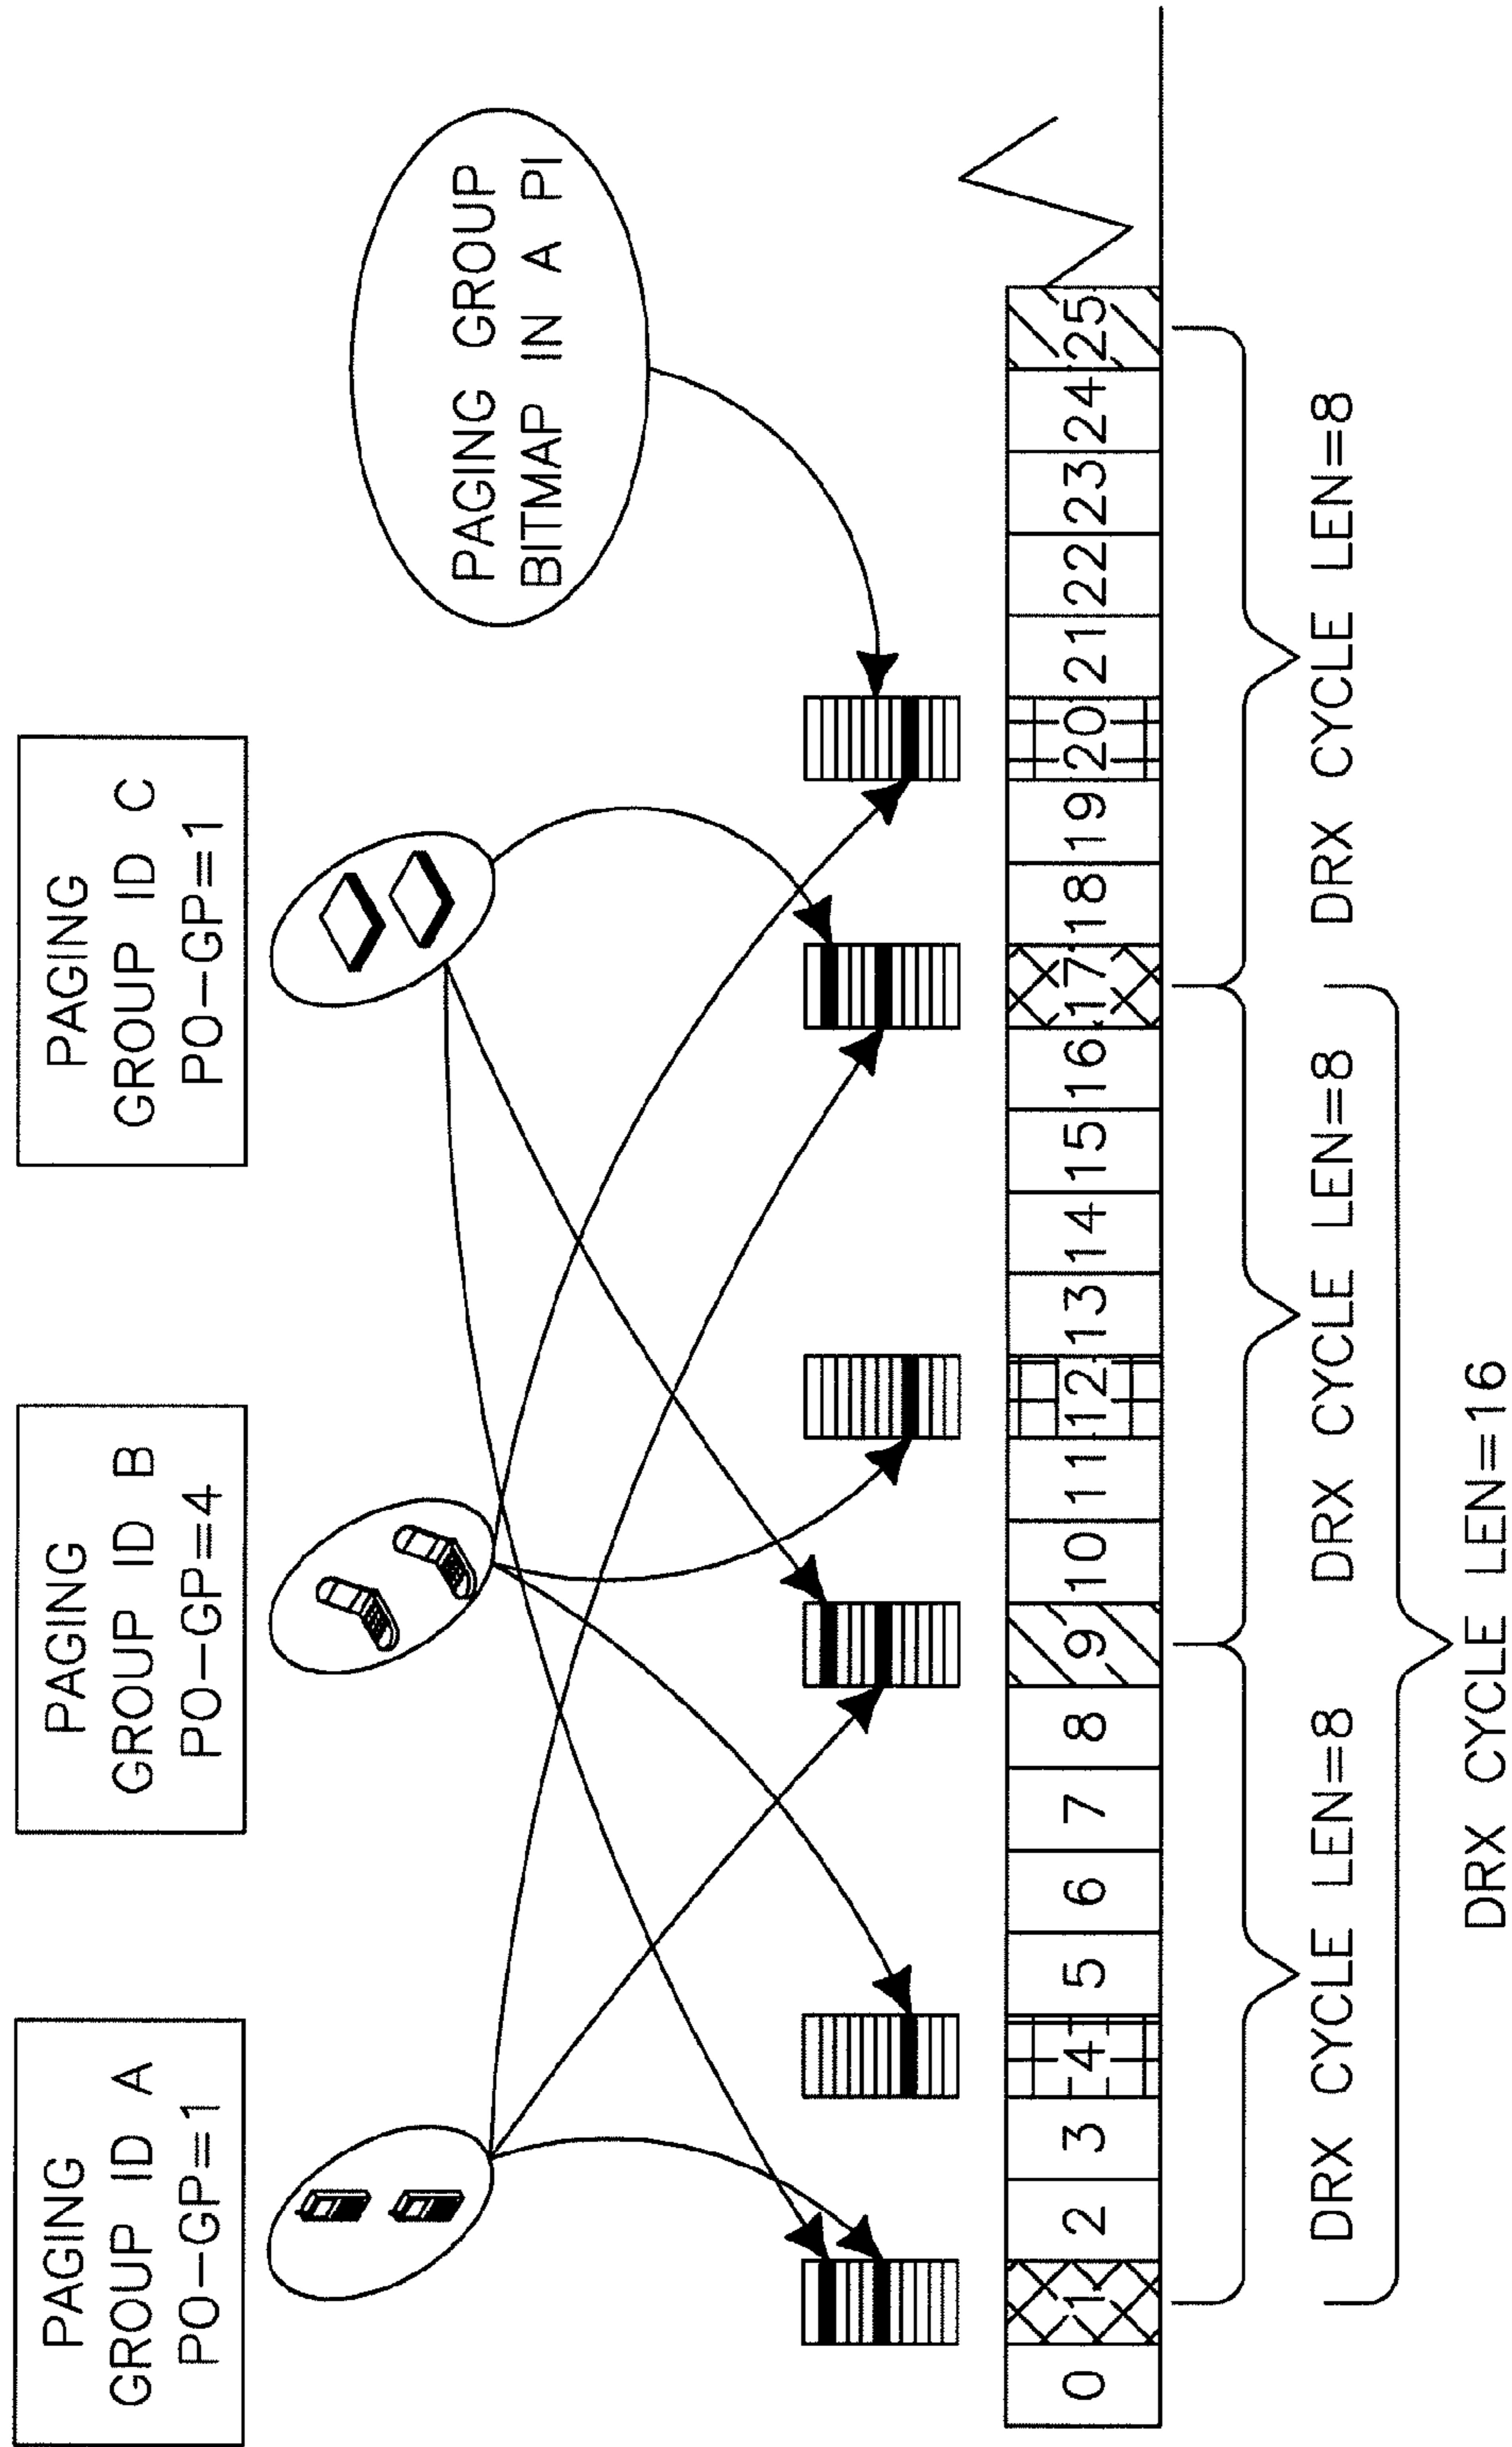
PAGING GROUP ID A PO−GP=1

PAGING GROUP ID B PO−GP=4

PAGING GROUP ID C PO−GP=1

PAGING GROUP BITMAP IN A PI

0 1 2 3 4 5 6 7 8 9 10 11 12 13 14 15 16 17 18 19 20 21 22 23 24 25

DRX CYCLE LEN=8

DRX CYCLE LEN=8

DRX CYCLE LEN=8

DRX CYCLE LEN=16